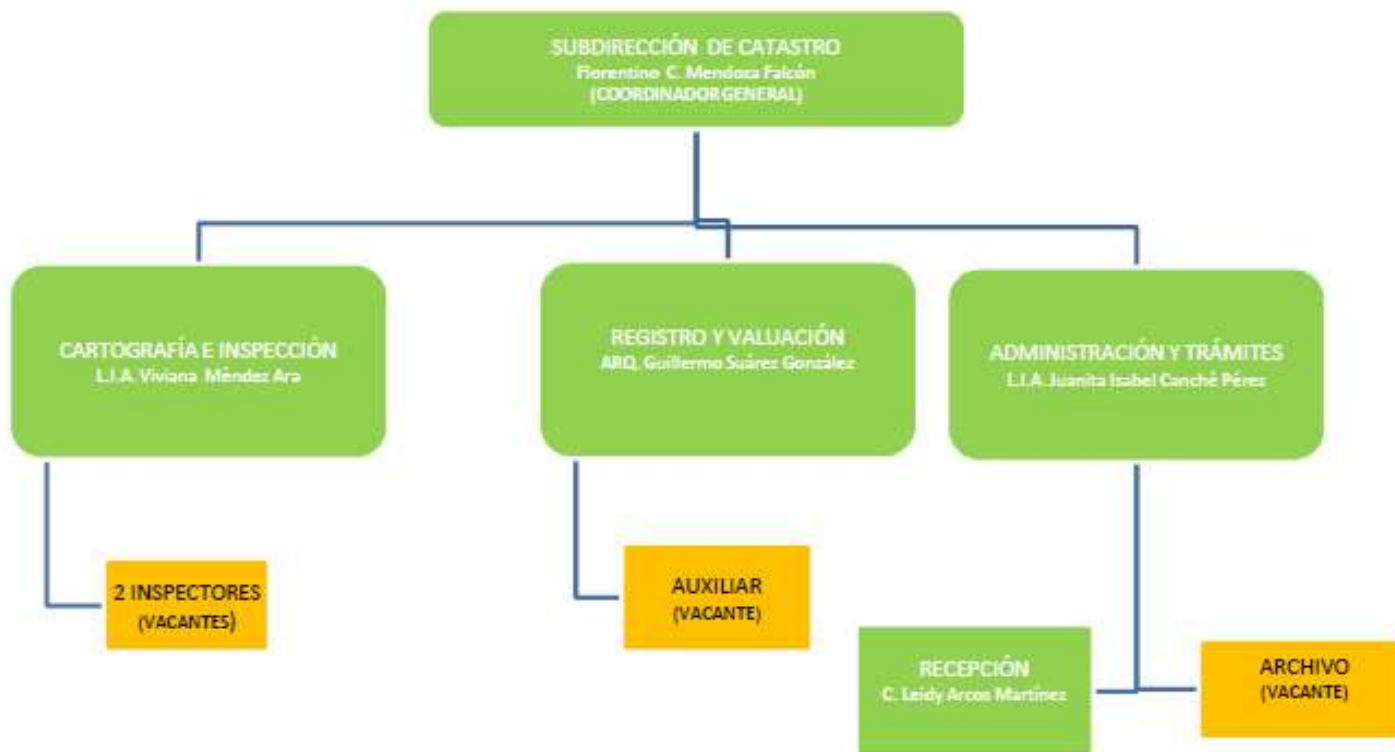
SUBDIRECCIÓN DE CATASTRO
Florentino C. Mendoza Falcón
(COORDINADOR GENERAL)

CARTOGRAFÍA E INSPECCIÓN
L.I.A. Viviana Méndez Ara

REGISTRO Y VALUACIÓN
ARQ. Guillermo Suárez González

ADMINISTRACIÓN Y TRÁMITES
L.I.A. Juanita Isabel Canché Pérez

2 INSPECTORES
(VACANTES)

AUXILIAR
(VACANTE)

RECEPCIÓN
C. Leidy Arcos Martínez

ARCHIVO
(VACANTE)